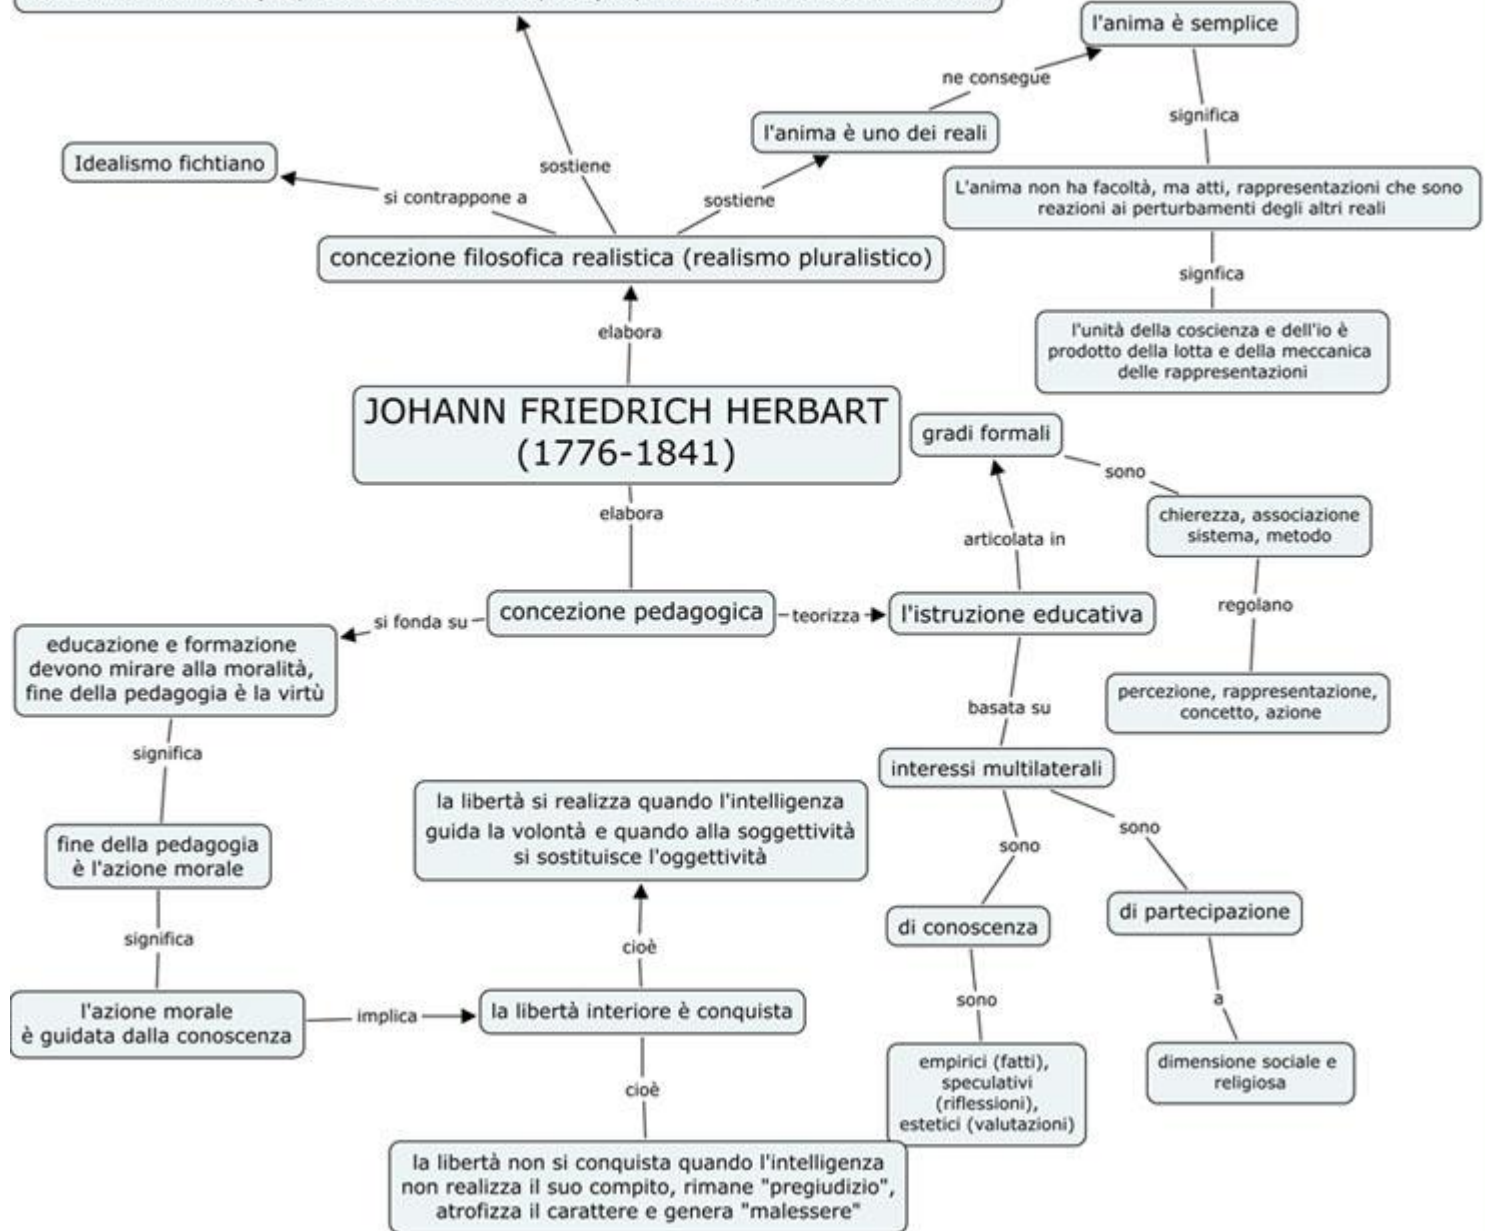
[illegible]

l'anima è semplice

ne consegue

significa

l'anima è uno dei reali

Idealismo fichtiano

sostiene

sostiene

si contrappone a

L'anima non ha facoltà, ma atti, rappresentazioni che sono reazioni ai perturbamenti degli altri reali

concezione filosofica realistica (realismo pluralistico)

signfica

elabora

l'unità della coscienza e dell'io è prodotto della lotta e della meccanica delle rappresentazioni

JOHANN FRIEDRICH HERBART (1776-1841)

gradi formali

sono

elabora

chierezza, associazione sistema, metodo

articolata in

regolano

si fonda su

concezione pedagogica

teorizza

l'istruzione educativa

educazione e formazione devono mirare alla moralità, fine della pedagogia è la virtù

percezione, rappresentazione, concetto, azione

basata su

significa

interessi multilaterali

la libertà si realizza quando l'intelligenza guida la volontà e quando alla soggettività si sostituisce l'oggettività

sono

sono

fine della pedagogia è l'azione morale

di partecipazione

di conoscenza

significa

cioè

sono

a

l'azione morale è guidata dalla conoscenza

implica

la libertà interiore è conquista

empirici (fatti), speculativi (riflessioni), estetici (valutazioni)

dimensione sociale e religiosa

cioè

la libertà non si conquista quando l'intelligenza non realizza il suo compito, rimane "pregiudizio", atrofizza il carattere e genera "malessere"